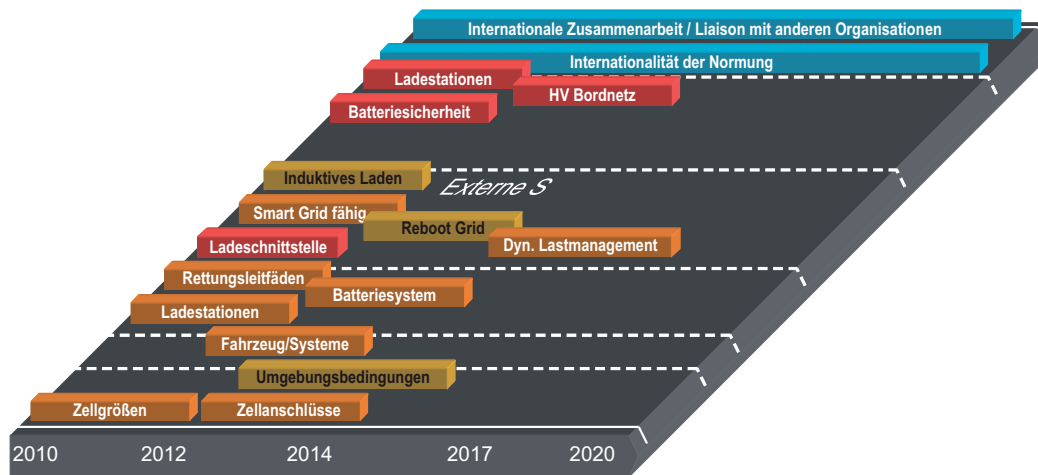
Internationale Zusammenarbeit / Liaison mit anderen Organisationen

Internationalität der Normung

Ladestationen

HV Bordnetz

Batteriesicherheit

Induktives Laden

Externe S

Smart Grid fähig

Reboot Grid

Ladeschnittstelle

Dyn. Lastmanagement

Rettungsleitfäden

Batteriesystem

Ladestationen

Fahrzeug/Systeme

Umgebungsbedingungen

Zellgrößen

Zellanschlüsse

2010

2012

2014

2017

2020